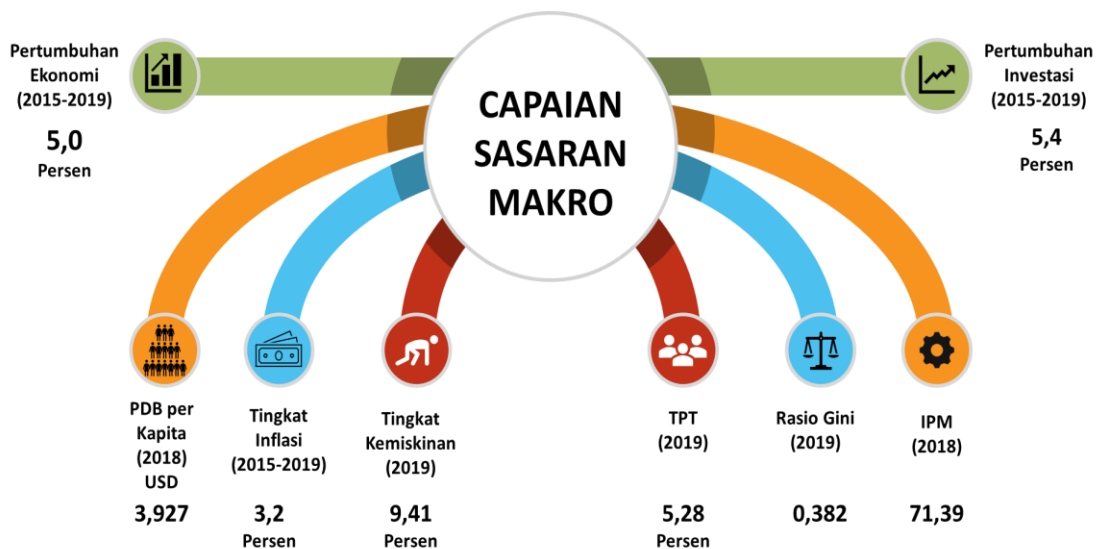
CAPAIAN SASARAN MAKRO

Pertumbuhan Ekonomi (2015-2019)

5,0 Persen

Pertumbuhan Investasi (2015-2019)

5,4 Persen

PDB per Kapita (2018) USD

3,927

Tingkat Inflasi (2015-2019)

3,2 Persen

Tingkat Kemiskinan (2019)

9,41 Persen

TPT (2019)

5,28 Persen

Rasio Gini (2019)

0,382

IPM (2018)

71,39